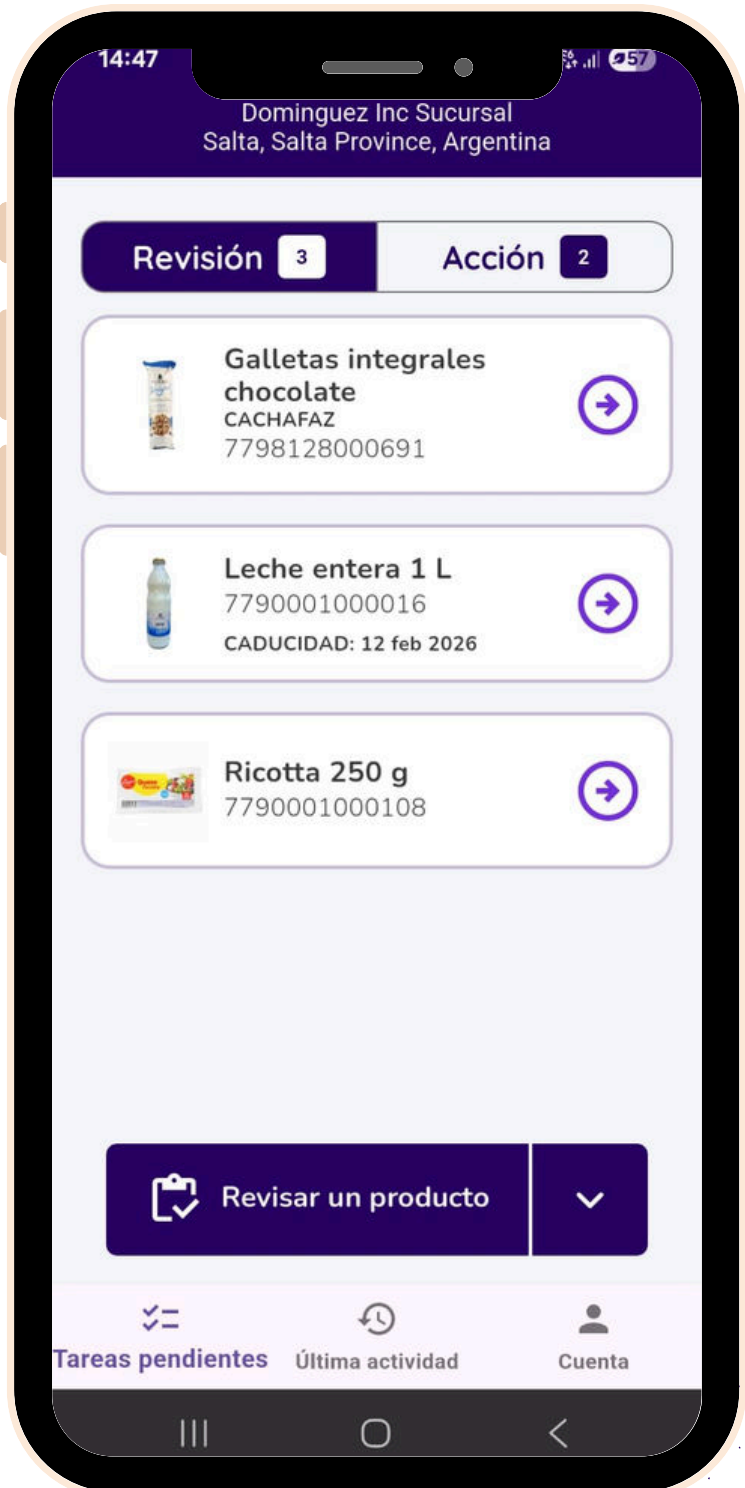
14:47
57

Dominguez Inc Sucursal
Salta, Salta Province, Argentina

Revisión 3
Acción 2

Galletas integrales chocolate
CACHAFAZ
7798128000691

Leche entera 1 L
7790001000016
CADUCIDAD: 12 feb 2026

Ricotta 250 g
7790001000108

Revisar un producto

Tareas pendientes
Última actividad
Cuenta